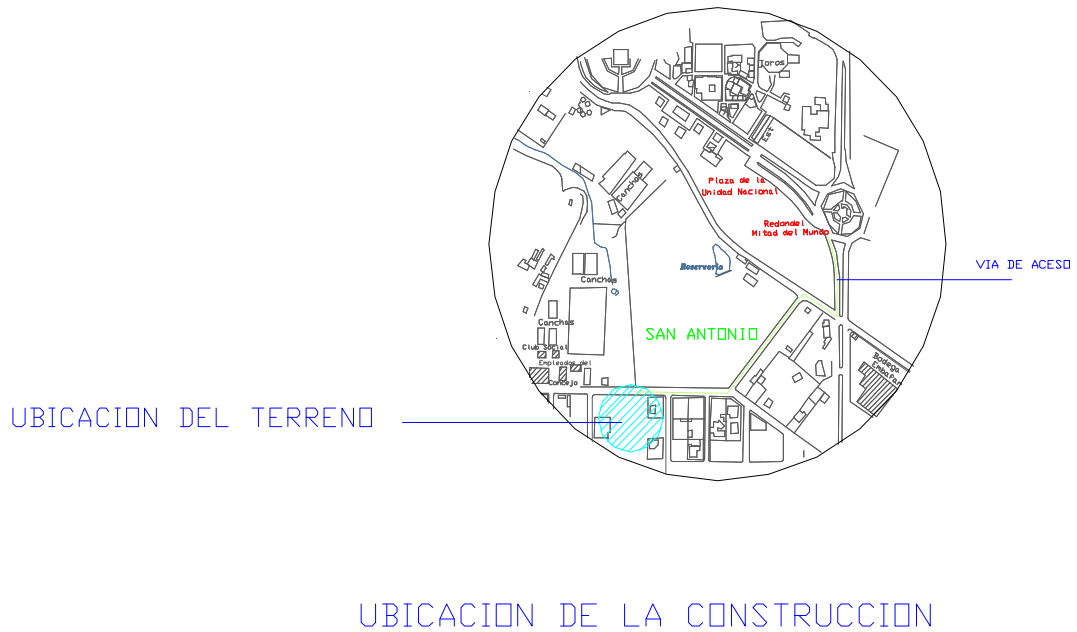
Toros

Plaza de la Unidad Nacional

Redondel Mitad del Mundo

VIA DE ACESO

Cancha

Reservorio

Canchas

Canchas

SAN ANTONIO

Club Social Empleados del Concejo

Bodega Cemento

UBICACION DEL TERRENO

UBICACION DE LA CONSTRUCCION